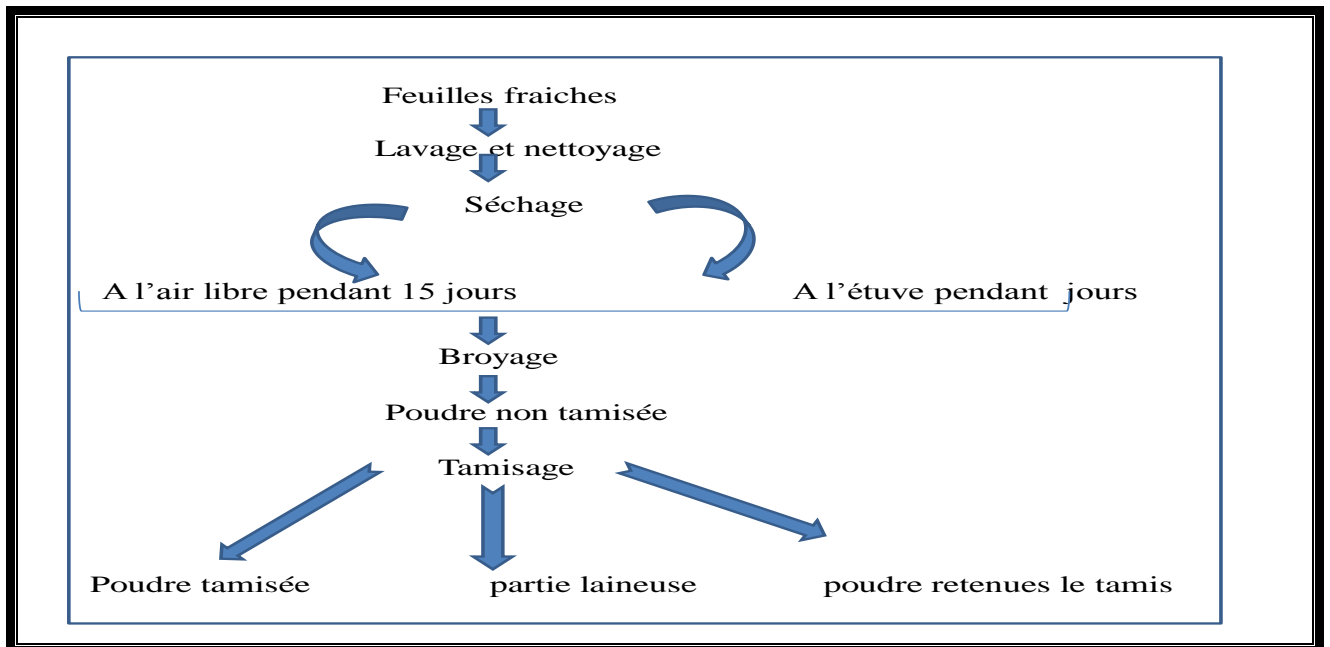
Feuilles fraiches

Lavage et nettoyage

Séchage

A l'air libre pendant 15 jours

A l'étuve pendant jours

Broyage

Poudre non tamisée

Tamisage

Poudre tamisée

partie laineuse

poudre retenues le tamis